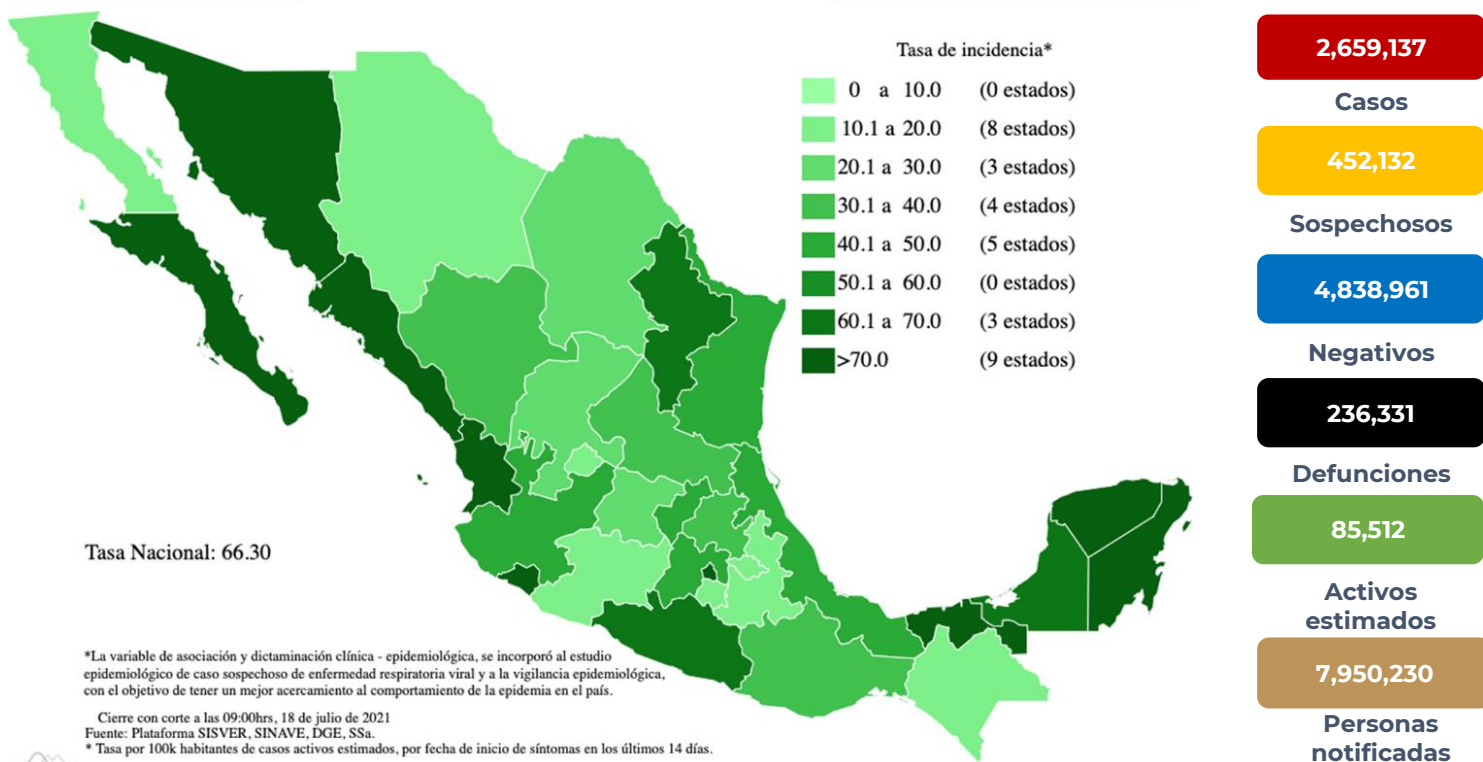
Tasa de incidencia*

| | |
|---|---|
| 0 a 10.0 | (0 estados) |
| 10.1 a 20.0 | (8 estados) |
| 20.1 a 30.0 | (3 estados) |
| 30.1 a 40.0 | (4 estados) |
| 40.1 a 50.0 | (5 estados) |
| 50.1 a 60.0 | (0 estados) |
| 60.1 a 70.0 | (3 estados) |
| >70.0 | (9 estados) |

Tasa Nacional: 66.30

*La variable de asociación y dictaminación clínica - epidemiológica, se incorporó al estudio epidemiológico de caso sospechoso de enfermedad respiratoria viral y a la vigilancia epidemiológica, con el objetivo de tener un mejor acercamiento al comportamiento de la epidemia en el país.

Cierre con corte a las 09:00hrs, 18 de julio de 2021
Fuente: Plataforma SISVER, SINAVE, DGE, SSa.
* Tasa por 100k habitantes de casos activos estimados, por fecha de inicio de síntomas en los últimos 14 días.

2,659,137
Casos

452,132
Sospechosos

4,838,961
Negativos

236,331
Defunciones

85,512
Activos estimados

7,950,230
Personas notificadas